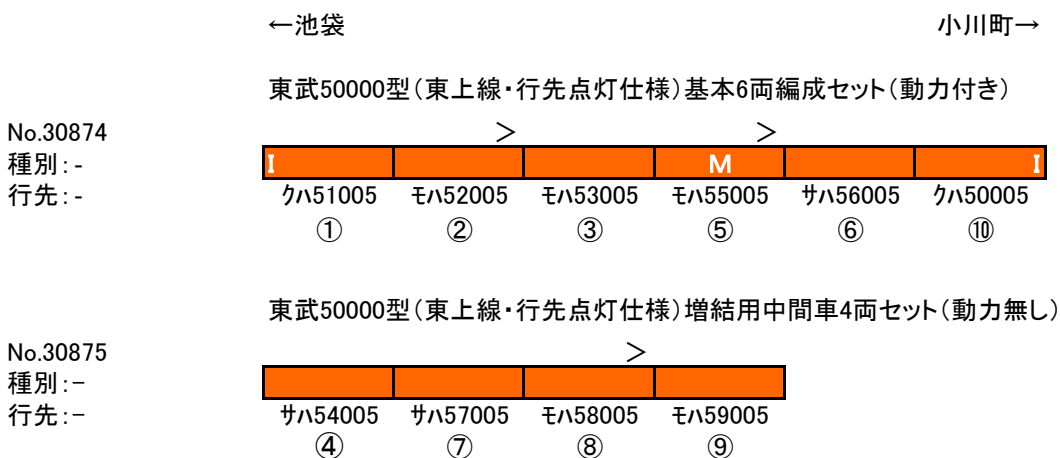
←池袋

小川町→

東武50000型(東上線・行先点灯仕様)基本6両編成セット(動力付き)

No.30874
種別:-
行先:-

＞ ＞

I | | | M | | I

クハ51005 ①
モハ52005 ②
モハ53005 ③
モハ55005 ⑤
サハ56005 ⑥
クハ50005 ⑩

東武50000型(東上線・行先点灯仕様)増結用中間車4両セット(動力無し)

No.30875
種別:-
行先:-

＞

サハ54005 ④
サハ57005 ⑦
モハ58005 ⑧
モハ59005 ⑨